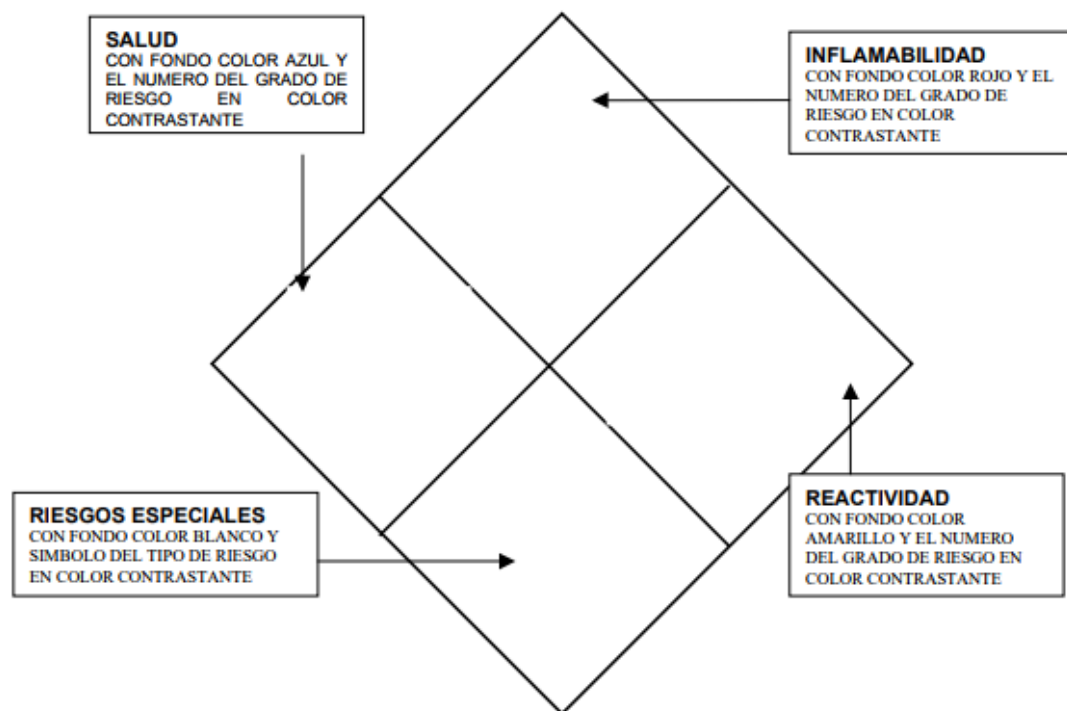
SALUD
CON FONDO COLOR AZUL Y EL NUMERO DEL GRADO DE RIESGO EN COLOR CONTRASTANTE

INFLAMABILIDAD
CON FONDO COLOR ROJO Y EL NUMERO DEL GRADO DE RIESGO EN COLOR CONTRASTANTE

RIESGOS ESPECIALES
CON FONDO COLOR BLANCO Y SIMBOLO DEL TIPO DE RIESGO EN COLOR CONTRASTANTE

REACTIVIDAD
CON FONDO COLOR AMARILLO Y EL NUMERO DEL GRADO DE RIESGO EN COLOR CONTRASTANTE